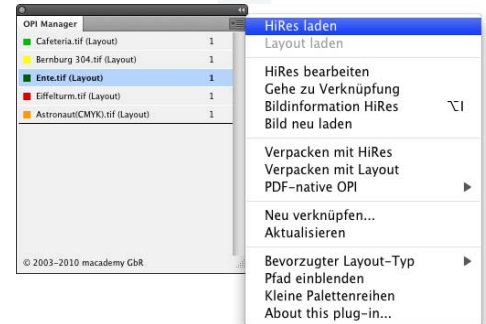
OPI Manager

| | |
|---|---|
| Cafeteria.tif (Layout) | 1 |
| Bernburg 304.tif (Layout) | 1 |
| Ente.tif (Layout) | 1 |
| Eiffelturm.tif (Layout) | 1 |
| Astronaut(CMYK).tif (Layout) | 1 |

© 2003–2010 macademy GbR

HiRes laden
Layout laden

HiRes bearbeiten
Gehe zu Verknüpfung
Bildinformation HiRes ⌥I
Bild neu laden

Verpacken mit HiRes
Verpacken mit Layout
PDF-native OPI

Neu verknüpfen...
Aktualisieren

Bevorzugter Layout-Typ
Pfad einblenden
Kleine Palettenreihen
About this plug-in...